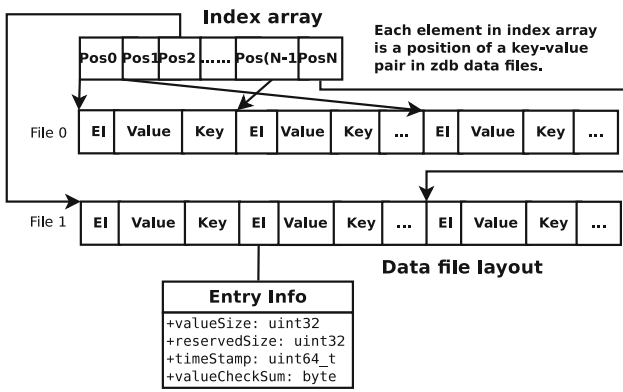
Index array

Each element in index array is a position of a key-value pair in zdb data files.

| Pos0 | Pos1 | Pos2 | ...... | Pos(N-1 | PosN |
|---|---|---|---|---|---|

File 0

| EI | Value | Key | EI | Value | Key | ... | EI | Value | Key | ... |
|---|---|---|---|---|---|---|---|---|---|---|

File 1

| EI | Value | Key | EI | Value | Key | ... | EI | Value | Key | ... |
|---|---|---|---|---|---|---|---|---|---|---|

Data file layout

Entry Info
+valueSize: uint32
+reservedSize: uint32
+timeStamp: uint64_t
+valueCheckSum: byte